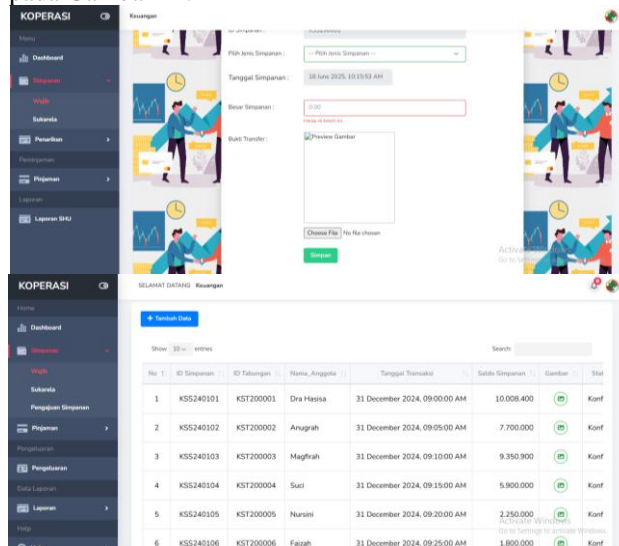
KOPERASI

Keuangan

Menu

Dashboard

Simpanan

Wajib

Sukarela

Penarikan

Peminjaman

Pinjaman

Laporan

Laporan SHU

ID Simpanan :

Pilih Jenis Simpanan : -- Pilih Jenis Simpanan --

Tanggal Simpanan : 18 June 2025, 10:15:53 AM

Besar Simpanan : 0.00

Harap di isikan ini

Bukti Transfer : Preview Gambar

Choose File No file chosen

Simpan

Activate Windows
Go to Settings to activate Windows.

KOPERASI

SELAMAT DATANG Keuangan

Home

Dashboard

Simpanan

Wajib

Sukarela

Pengajuan Simpanan

Pinjaman

Pengeluaran

Pengeluaran

Data Laporan

Laporan

Help

+ Tambah Data

Show 10 entries

Search:

| No | ID Simpanan | ID Tabungan | Nama_Anggota | Tanggal Transaksi | Saldo Simpanan | Gambar | Stat |
|---|---|---|---|---|---|---|---|
| 1 | KSS240101 | KST200001 | Dra Hasisa | 31 December 2024, 09:00:00 AM | 10.008.400 | | Konf |
| 2 | KSS240102 | KST200002 | Anugrah | 31 December 2024, 09:05:00 AM | 7.700.000 | | Konf |
| 3 | KSS240103 | KST200003 | Magfirah | 31 December 2024, 09:10:00 AM | 9.350.900 | | Konf |
| 4 | KSS240104 | KST200004 | Suci | 31 December 2024, 09:15:00 AM | 5.900.000 | | Konf |
| 5 | KSS240105 | KST200005 | Nursini | 31 December 2024, 09:20:00 AM | 2.250.000 | | Konf |
| 6 | KSS240106 | KST200006 | Faizah | 31 December 2024, 09:25:00 AM | 1.800.000 | | Konf |

Activate Windows
Go to Settings to activate Windows.